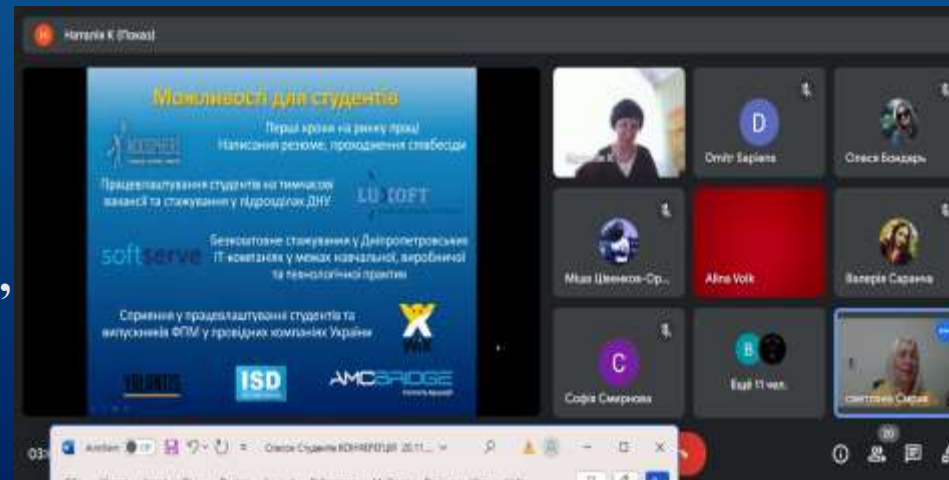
Наталія К (Показ)

Можливості для студентів

Перші кроки на ринку праці
Написання резюме, проходження співбесіди

Працевлаштування студентів на тимчасові вакансії та стажування у підрозділах ДНУ

LUXOFT

softserve

Безкоштовне стажування у Дніпропетровських IT-компаніях у межах навчальної, виробничої та технологічної практик

Сприяння у працевлаштуванні студентів та випускників ФПМ у провідних компаніях України

ISD

AMCBRIDGE

Наталія К

Dmitr Saplens

Олеся Бондарь

Міша Шевченко-Ор...

Alina Volk

Валерія Саранча

Софія Смирнова

Ещё 11 чел.

Світлана Сірик

Список Студентів КОНФЕРЕНЦІЯ 20.11...

20